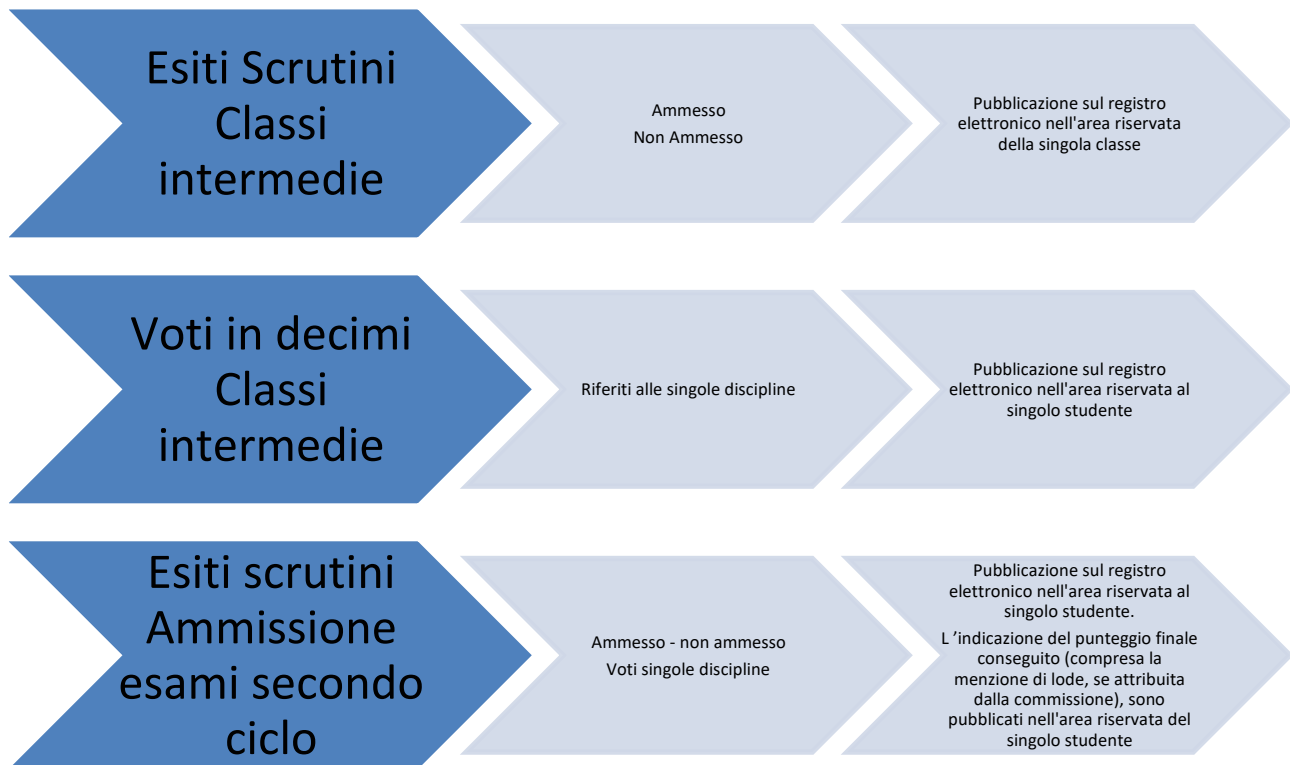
Esiti Scrutini Classi intermedie

Ammesso
Non Ammesso

Pubblicazione sul registro elettronico nell'area riservata della singola classe

Voti in decimi Classi intermedie

Riferiti alle singole discipline

Pubblicazione sul registro elettronico nell'area riservata al singolo studente

Esiti scrutini Ammissione esami secondo ciclo

Ammesso - non ammesso
Voti singole discipline

Pubblicazione sul registro elettronico nell'area riservata al singolo studente.

L ’indicazione del punteggio finale conseguito (compresa la menzione di lode, se attribuita dalla commissione), sono pubblicati nell'area riservata del singolo studente